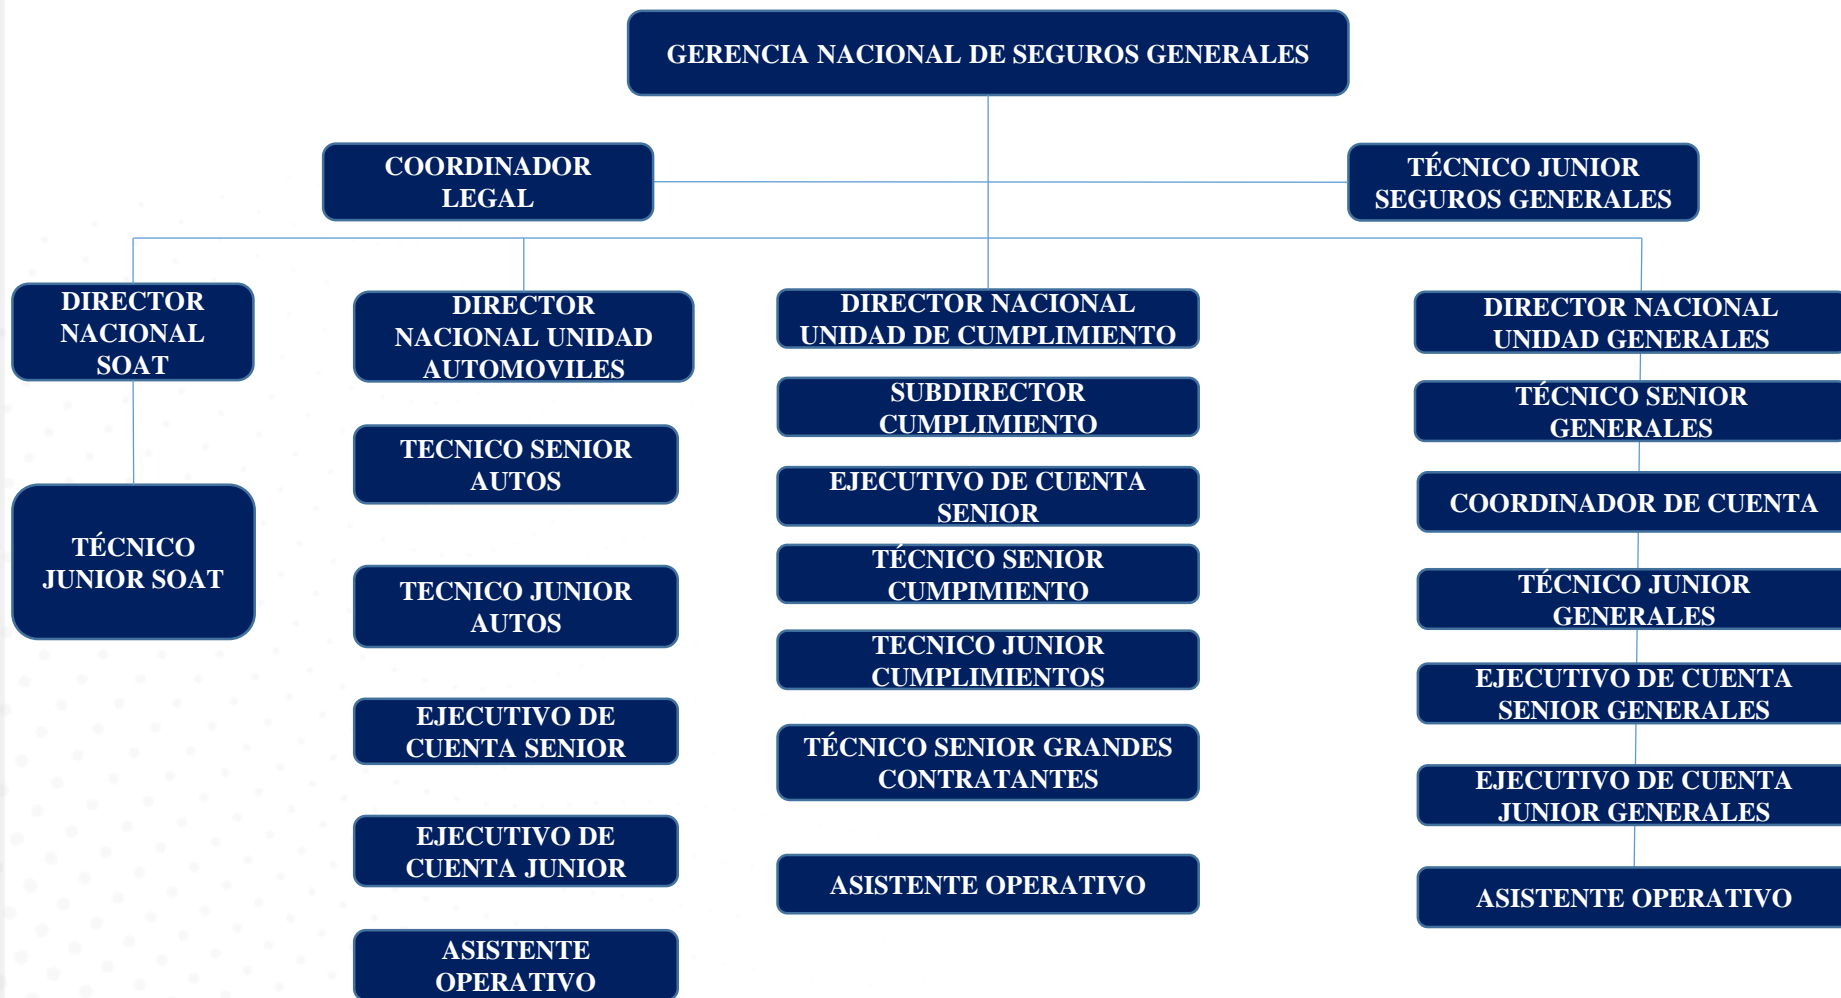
GERENCIA NACIONAL DE SEGUROS GENERALES

COORDINADOR LEGAL

TÉCNICO JUNIOR SEGUROS GENERALES

DIRECTOR NACIONAL SOAT

TÉCNICO JUNIOR SOAT

DIRECTOR NACIONAL UNIDAD AUTOMOVILES

TECNICO SENIOR AUTOS

TECNICO JUNIOR AUTOS

EJECUTIVO DE CUENTA SENIOR

EJECUTIVO DE CUENTA JUNIOR

ASISTENTE OPERATIVO

DIRECTOR NACIONAL UNIDAD DE CUMPLIMIENTO

SUBDIRECTOR CUMPLIMIENTO

EJECUTIVO DE CUENTA SENIOR

TÉCNICO SENIOR CUMPIMIENTO

TECNICO JUNIOR CUMPLIMIENTOS

TÉCNICO SENIOR GRANDES CONTRATANTES

ASISTENTE OPERATIVO

DIRECTOR NACIONAL UNIDAD GENERALES

TÉCNICO SENIOR GENERALES

COORDINADOR DE CUENTA

TÉCNICO JUNIOR GENERALES

EJECUTIVO DE CUENTA SENIOR GENERALES

EJECUTIVO DE CUENTA JUNIOR GENERALES

ASISTENTE OPERATIVO